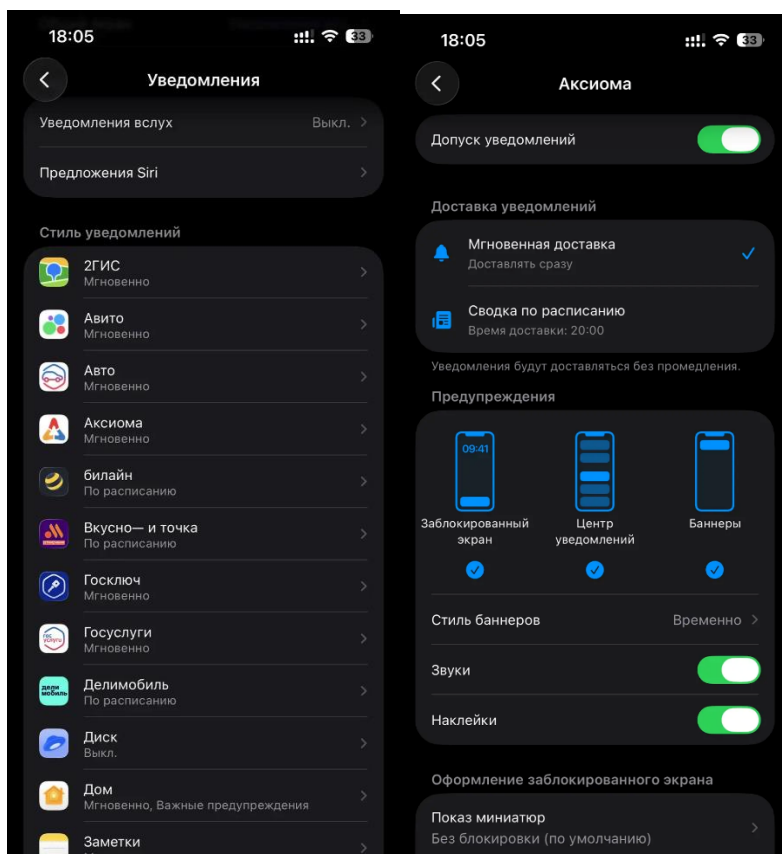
18:05

33

Уведомления

Уведомления вслух Выкл.

Предложения Siri

Стиль уведомлений

2ГИС
Мгновенно

Авито
Мгновенно

Авто
Мгновенно

Аксиома
Мгновенно

билайн
По расписанию

Вкусно— и точка
По расписанию

Госключ
Мгновенно

Госуслуги
Мгновенно

Делимобиль
По расписанию

Диск
Выкл.

Дом
Мгновенно, Важные предупреждения

Заметки

18:05

33

Аксиома

Допуск уведомлений

Доставка уведомлений

Мгновенная доставка
Доставлять сразу

Сводка по расписанию
Время доставки: 20:00

Уведомления будут доставляться без промедления.

Предупреждения

09:41

Заблокированный экран

Центр уведомлений

Баннеры

Стиль баннеров Временно

Звуки

Наклейки

Оформление заблокированного экрана

Показ миниатюр
Без блокировки (по умолчанию)